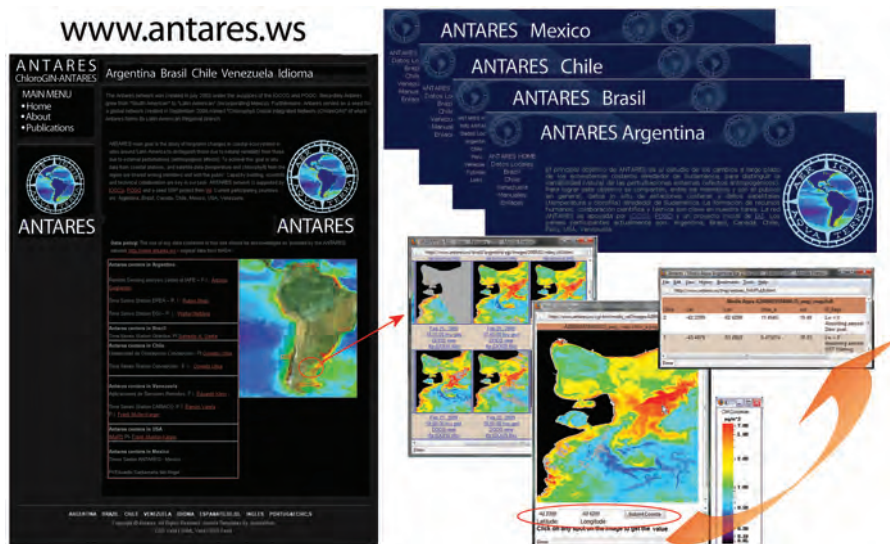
www.antares.ws

ANTARES
ChloroGIN-ANTARES

Argentina Brasil Chile Venezuela Idioma

MAIN MENU
•Home
•About
•Publications

ANTARES

ANTARES

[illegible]

ANTARES Mexico

ANTARES Chile

ANTARES Brasil

ANTARES Argentina

ANTARES
Datos Locales
Brasil
Chile
Venezuela
Manual
Enlaces

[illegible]

Click on any spot on the image to get the value

Latitude Longitude

ARGENTINA BRASIL CHILE VENEZUELA IDIOMA ESPAÑA/INGLÉS INGLES PORTUGUES

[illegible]